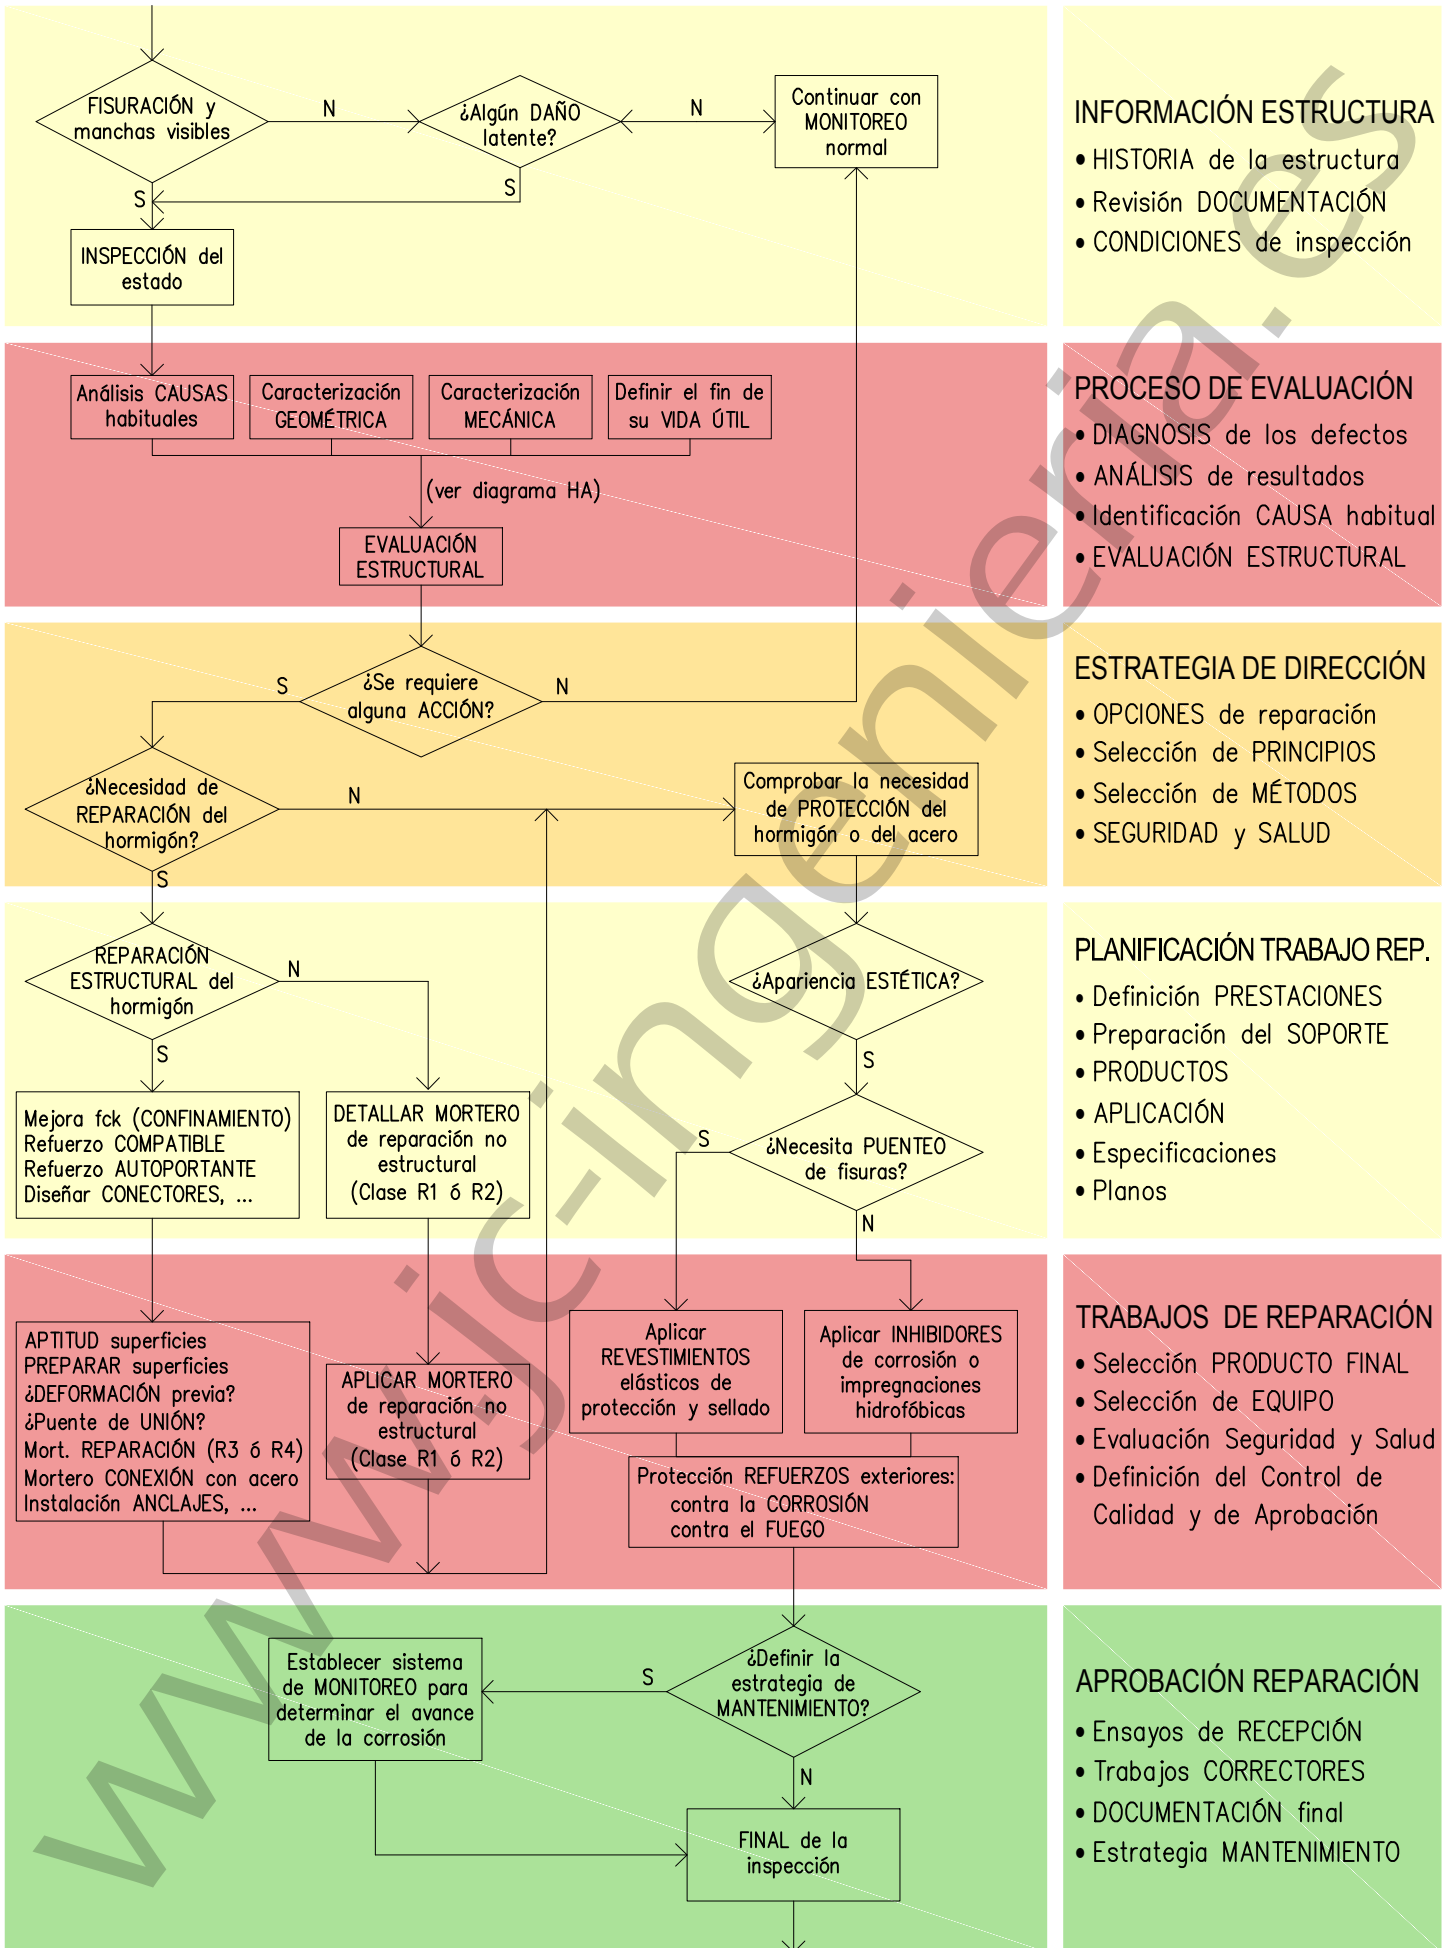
FISURACIÓN y manchas visibles

N

¿Algún DAÑO latente?

N

Continuar con MONITOREO normal

S

S

INSPECCIÓN del estado

INFORMACIÓN ESTRUCTURA
• HISTORIA de la estructura
• Revisión DOCUMENTACIÓN
• CONDICIONES de inspección

Análisis CAUSAS habituales

Caracterización GEOMÉTRICA

Caracterización MECÁNICA

Definir el fin de su VIDA ÚTIL

(ver diagrama HA)

EVALUACIÓN ESTRUCTURAL

PROCESO DE EVALUACIÓN
• DIAGNOSIS de los defectos
• ANÁLISIS de resultados
• Identificación CAUSA habitual
• EVALUACIÓN ESTRUCTURAL

S

¿Se requiere alguna ACCIÓN?

N

¿Necesidad de REPARACIÓN del hormigón?

N

Comprobar la necesidad de PROTECCIÓN del hormigón o del acero

S

ESTRATEGIA DE DIRECCIÓN
• OPCIONES de reparación
• Selección de PRINCIPIOS
• Selección de MÉTODOS
• SEGURIDAD y SALUD

REPARACIÓN ESTRUCTURAL del hormigón

N

¿Apariencia ESTÉTICA?

S

S

Mejora fck (CONFINAMIENTO)
Refuerzo COMPATIBLE
Refuerzo AUTOPORTANTE
Diseñar CONECTORES, ...

DETALLAR MORTERO de reparación no estructural (Clase R1 ó R2)

S

¿Necesita PUENTEO de fisuras?

N

PLANIFICACIÓN TRABAJO REP.
• Definición PRESTACIONES
• Preparación del SOPORTE
• PRODUCTOS
• APLICACIÓN
• Especificaciones
• Planos

APTITUD superficies
PREPARAR superficies
¿DEFORMACIÓN previa?
¿Puente de UNIÓN?
Mort. REPARACIÓN (R3 ó R4)
Mortero CONEXIÓN con acero
Instalación ANCLAJES, ...

APLICAR MORTERO de reparación no estructural (Clase R1 ó R2)

Aplicar REVESTIMIENTOS elásticos de protección y sellado

Aplicar INHIBIDORES de corrosión o impregnaciones hidrofóbicas

Protección REFUERZOS exteriores:
contra la CORROSIÓN
contra el FUEGO

TRABAJOS DE REPARACIÓN
• Selección PRODUCTO FINAL
• Selección de EQUIPO
• Evaluación Seguridad y Salud
• Definición del Control de Calidad y de Aprobación

Establecer sistema de MONITOREO para determinar el avance de la corrosión

S

¿Definir la estrategia de MANTENIMIENTO?

N

FINAL de la inspección

APROBACIÓN REPARACIÓN
• Ensayos de RECEPCIÓN
• Trabajos CORRECTORES
• DOCUMENTACIÓN final
• Estrategia MANTENIMIENTO

www.jc-ingenieria.es